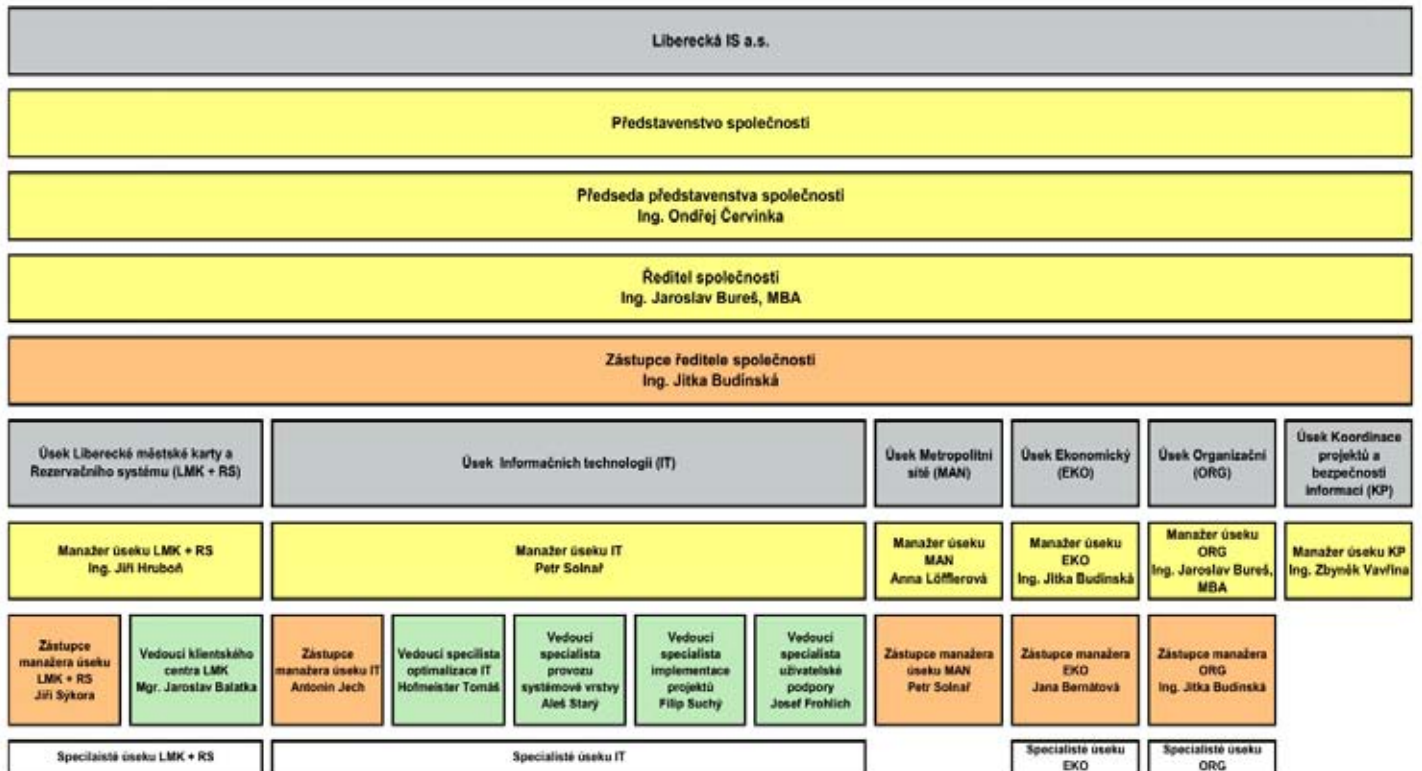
Liberecká IS a.s.

Představenstvo společnosti

Předseda představenstva společnosti
Ing. Ondřej Červinka

Ředitel společnosti
Ing. Jaroslav Bureš, MBA

Zástupce ředitele společnosti
Ing. Jitka Budínská

Úsek Liberecké městské karty a Rezervačního systému (LMK + RS)

Úsek Informačních technologií (IT)

Úsek Metropolitní sítě (MAN)

Úsek Ekonomický (EKO)

Úsek Organizační (ORG)

Úsek Koordinace projektů a bezpečnosti informací (KP)

Manažer úseku LMK + RS
Ing. Jiří Hruboň

Manažer úseku IT
Petr Solnař

Manažer úseku MAN
Anna Löfflerová

Manažer úseku EKO
Ing. Jitka Budínská

Manažer úseku ORG
Ing. Jaroslav Bureš, MBA

Manažer úseku KP
Ing. Zbyněk Vavřina

Zástupce manažera úseku LMK + RS
Jiří Sýkora

Vedoucí klientského centra LMK
Mgr. Jaroslav Balatka

Zástupce manažera úseku IT
Antonín Jech

Vedoucí specialista optimalizace IT
Hofmeister Tomáš

Vedoucí specialista provozu systémové vrstvy
Aleš Starý

Vedoucí specialista implementace projektů
Filip Suchý

Vedoucí specialista uživatelské podpory
Josef Frohlich

Zástupce manažera úseku MAN
Petr Solnař

Zástupce manažera EKO
Jana Bernátová

Zástupce manažera ORG
Ing. Jitka Budínská

Specialisté úseku LMK + RS

Specialisté úseku IT

Specialisté úseku EKO

Specialisté úseku ORG